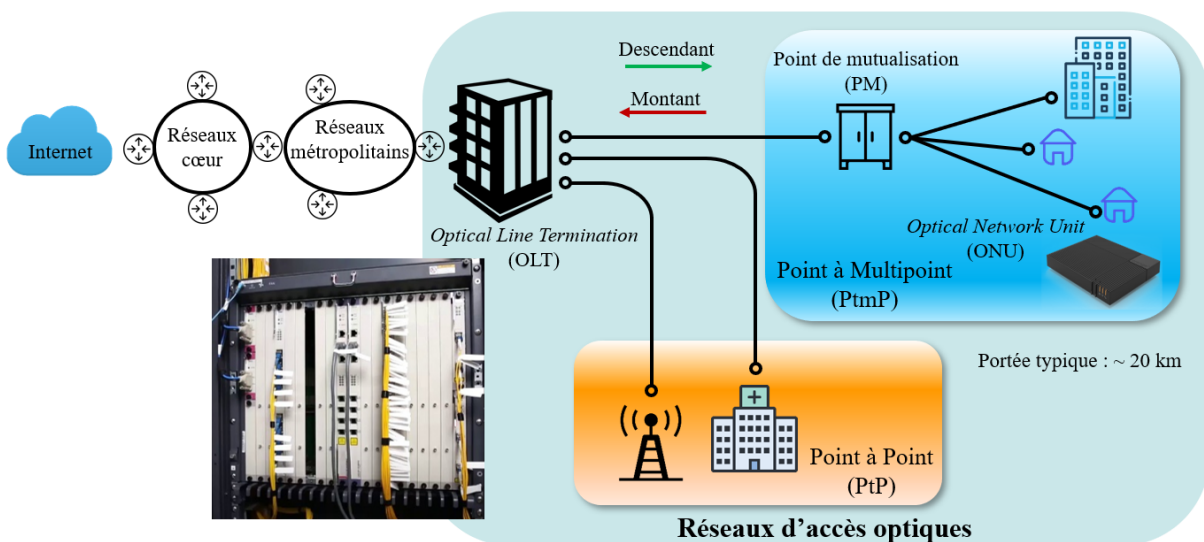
Internet

Réseaux cœur

Réseaux métropolitains

Descendant

Montant

Optical Line Termination
(OLT)

Point de mutualisation
(PM)

Optical Network Unit
(ONU)

Point à Multipoint
(PtmP)

Portée typique : ~ 20 km

Point à Point
(PtP)

Réseaux d'accès optiques